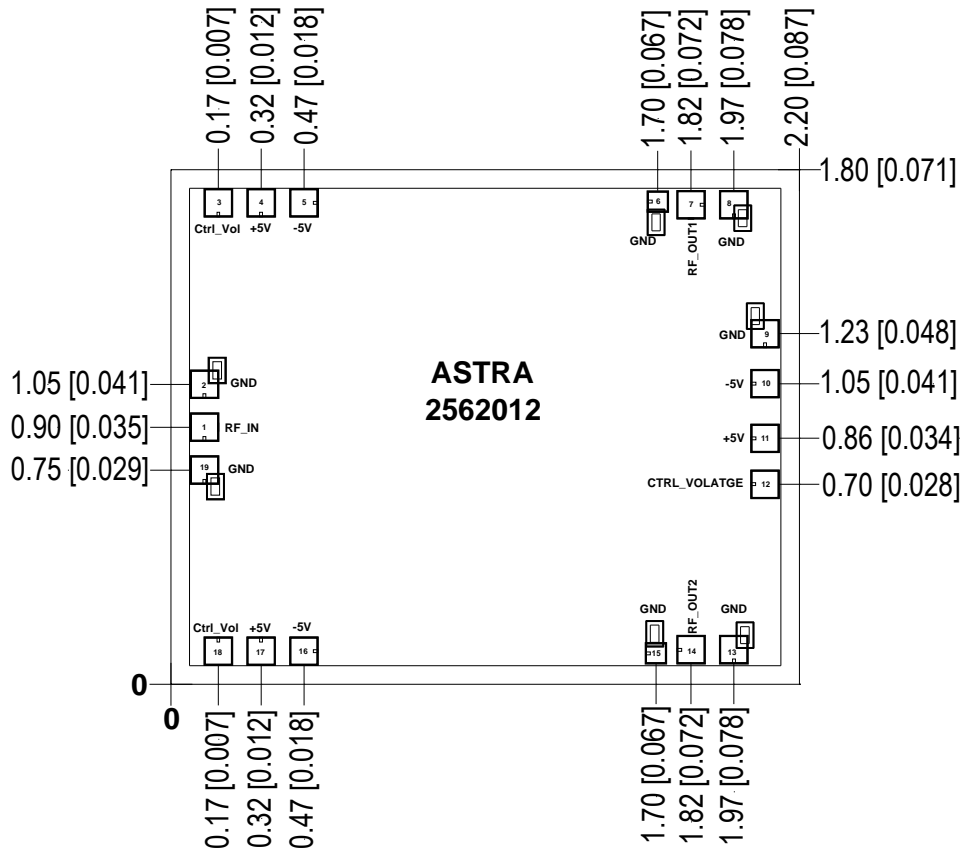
0.17 [0.007]
0.32 [0.012]
0.47 [0.018]
1.70 [0.067]
1.82 [0.072]
1.97 [0.078]
2.20 [0.087]
1.80 [0.071]

3 Ctrl_Vol
4 +5V
5 -5V
6 GND
7 RF_OUT1
8 GND

GND 9 1.23 [0.048]
-5V 10 1.05 [0.041]
+5V 11 0.86 [0.034]
CTRL_VOLATGE 12 0.70 [0.028]

1.05 [0.041] 2 GND
0.90 [0.035] 1 RF_IN
0.75 [0.029] 19 GND

ASTRA
2562012

Ctrl_Vol 18
+5V 17
-5V 16
GND 15
RF_OUT2 14
GND 13

0
0

0.17 [0.007]
0.32 [0.012]
0.47 [0.018]
1.70 [0.067]
1.82 [0.072]
1.97 [0.078]